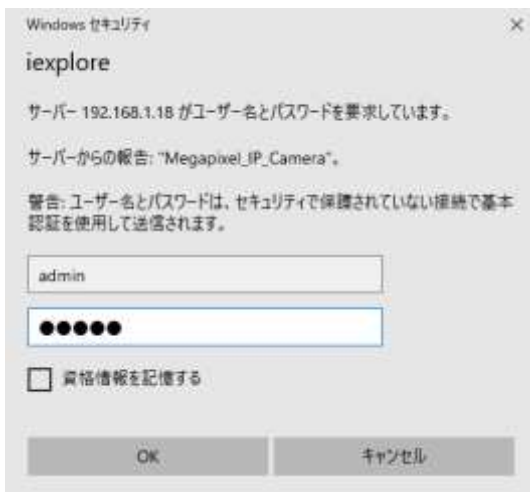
Windows セキュリティ
×

iexplore

サーバー 192.168.1.18 がユーザー名とパスワードを要求しています。

サーバーからの報告: "Megapixel_IP_Camera"。

警告: ユーザー名とパスワードは、セキュリティで保護されていない接続で基本認証を使用して送信されます。

admin

●●●●●

資格情報を記憶する

OK

キャンセル